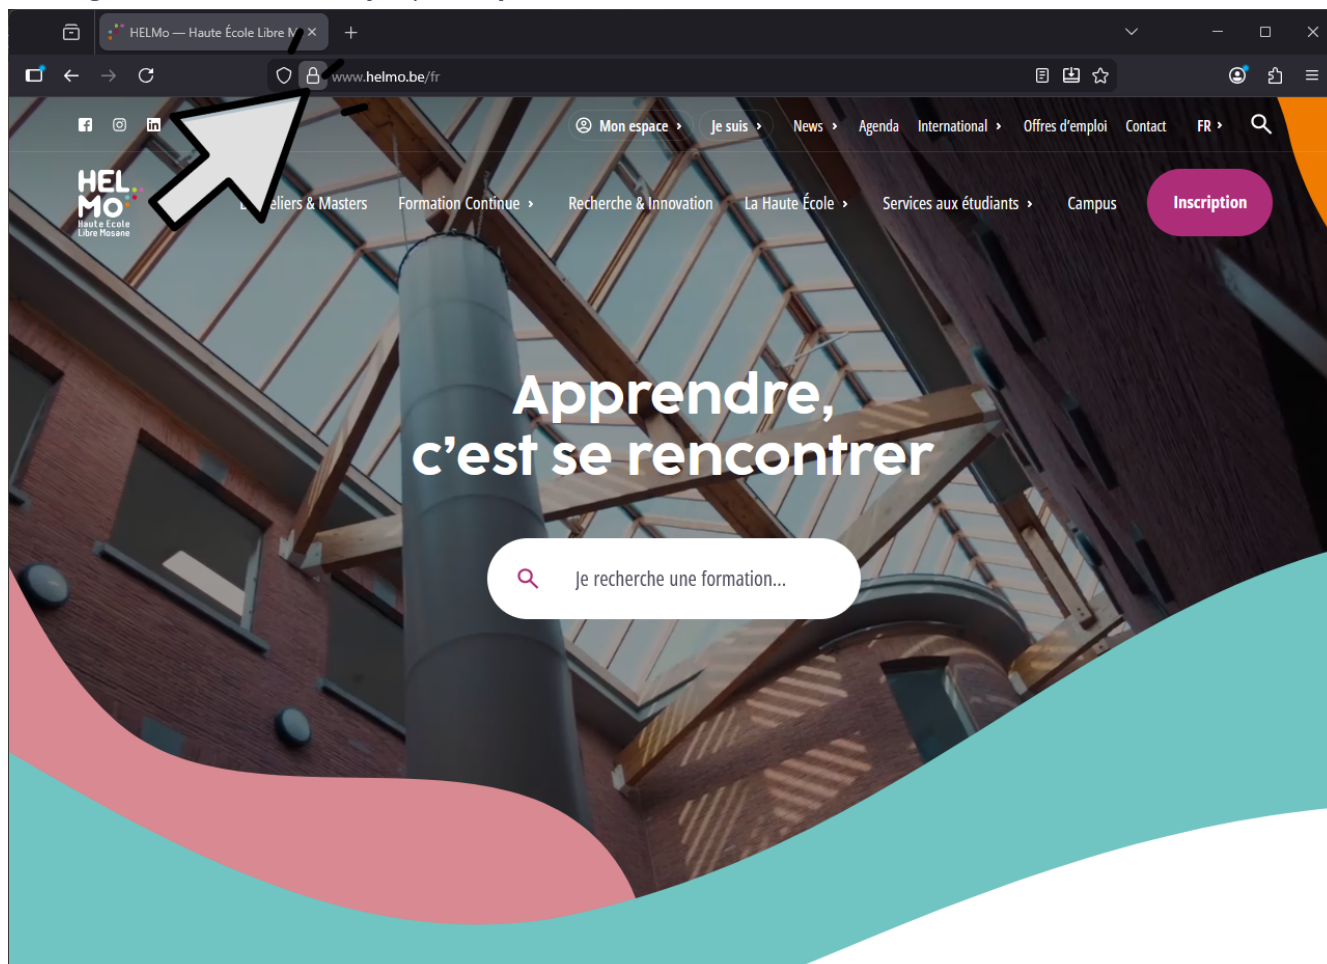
HELMo — Haute École Libre M

www.helmo.be/fr

Mon espace › Je suis › News › Agenda International › Offres d'emploi Contact FR ›

HEL MO Haute École Libre Mosane

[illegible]eliers & Masters Formation Continue › Recherche & Innovation La Haute École › Services aux étudiants › Campus Inscription

Apprendre, c'est se rencontrer

Je recherche une formation...